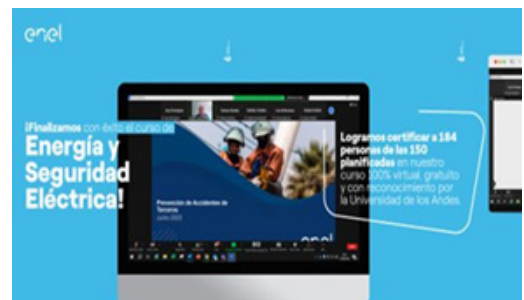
enel

¡Finalizamos con éxito el curso de Energía y Seguridad Eléctrica!

Prevención de Accidentes de Terceros
Junio 2020

enel

Logramos certificar a 184 personas de las 150 planificadas en nuestro curso 100% virtual, gratuito y con reconocimiento por la Universidad de los Andes.